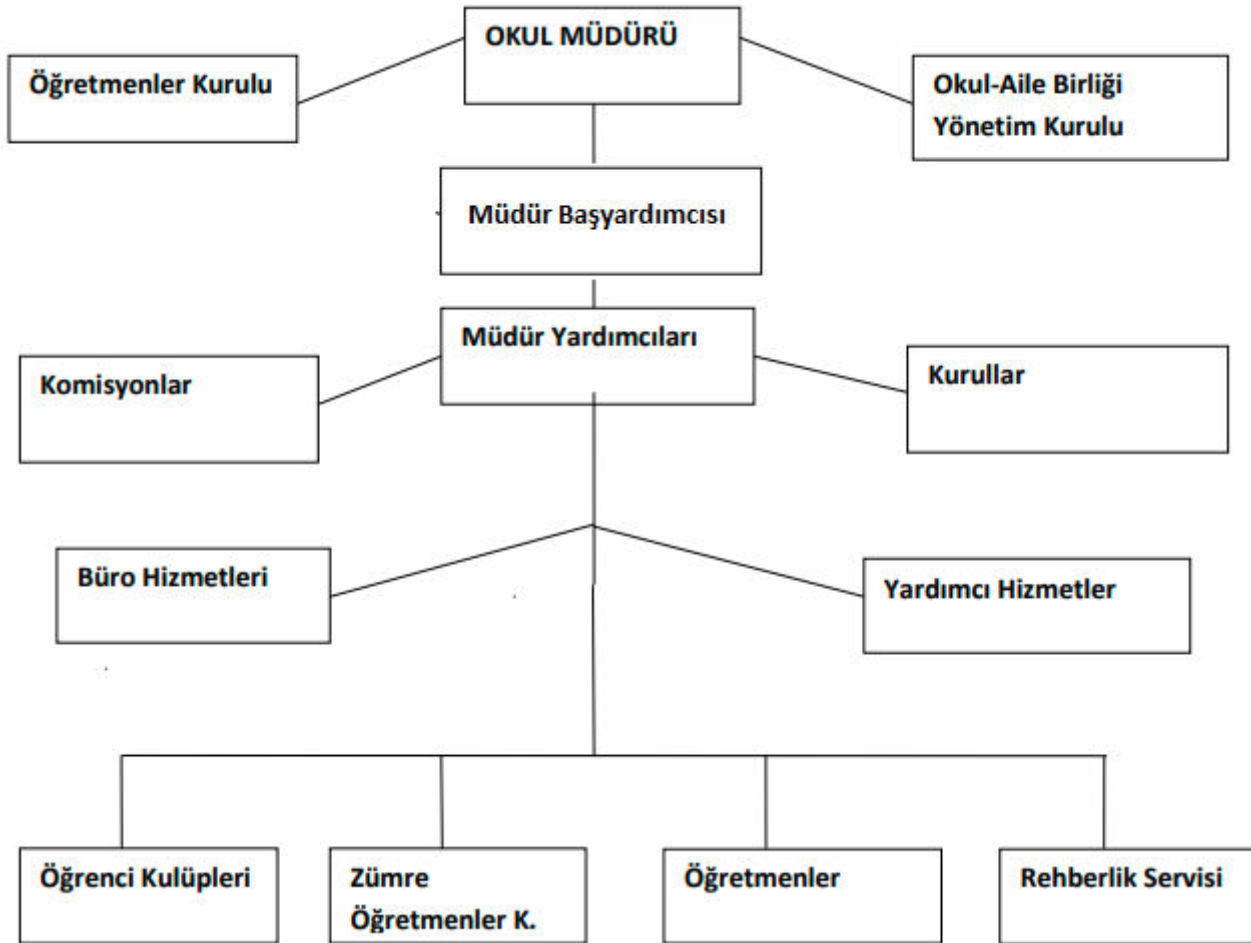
OKUL MÜDÜRÜ

Öğretmenler Kurulu

Okul-Aile Birliği Yönetim Kurulu

Müdür Başyardımcısı

Müdür Yardımcıları

Komisyonlar

Kurullar

Büro Hizmetleri

Yardımcı Hizmetler

Öğrenci Kulüpleri

Zümre Öğretmenler K.

Öğretmenler

Rehberlik Servisi